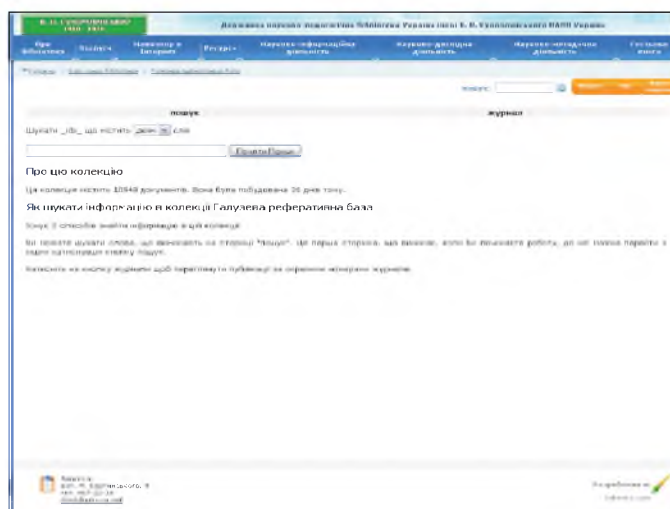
В. О. СУХОМЛИНСЬКИЙ 1918 - 1970

Державна науково-педагогічна бібліотека України імені В. О. Сухомлинського НАПН України

Про бібліотеку

Послуги

Навігатор в Інтернеті

Ресурси

Науково-інформаційна діяльність

Науково-дослідна діяльність

Науково-методична діяльність

Гостьова книга

Головна > Електронна бібліотека > Галузева реферативна база

Пошук:

пошук

журнал

Шукати _ібі_ що містить деякі слів

Почати Пошук

Про цю колекцію

Ця колекція містить 10940 документів. Вона була побудована 36 днів тому.

Як шукати інформацію в колекції Галузева реферативна база

Існує 2 способів знайти інформацію в цій колекції:

Ви можете шукати слова, що виникають на сторінці "Пошук". Це перша сторінка, що виникає, коли Ви викликаєте роботу, до неї можна перейти з будь-якої натискаючи кнопку пошук.

Натисніть на кнопку журнали щоб переглянути публікації за окремими номерами журналів.

Адреса:
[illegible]
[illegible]
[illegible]

Розроблено в:
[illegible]